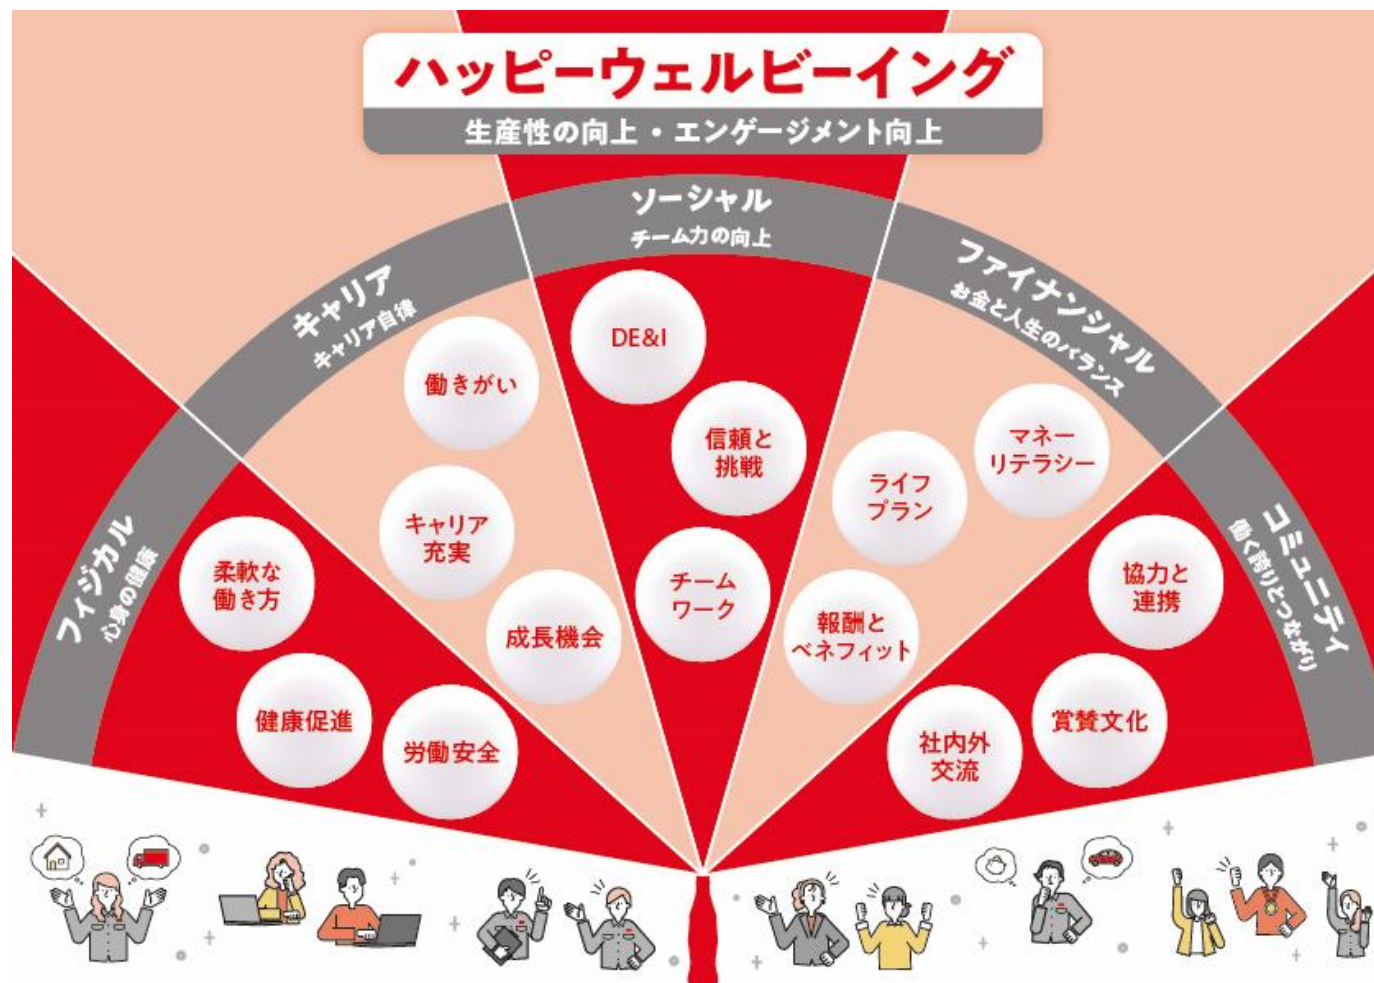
ハッピーウェルビーイング
生産性の向上・エンゲージメント向上

フィジカル
心身の健康

柔軟な働き方

健康促進

労働安全

キャリア
キャリア自律

働きがい

キャリア充実

成長機会

ソーシャル
チーム力の向上

DE&I

信頼と挑戦

チームワーク

ファイナンシャル
お金と人生のバランス

ライフプラン

マネーリテラシー

報酬とベネフィット

コミュニティ
働く誇りとつながり

協力と連携

賞賛文化

社内外交流